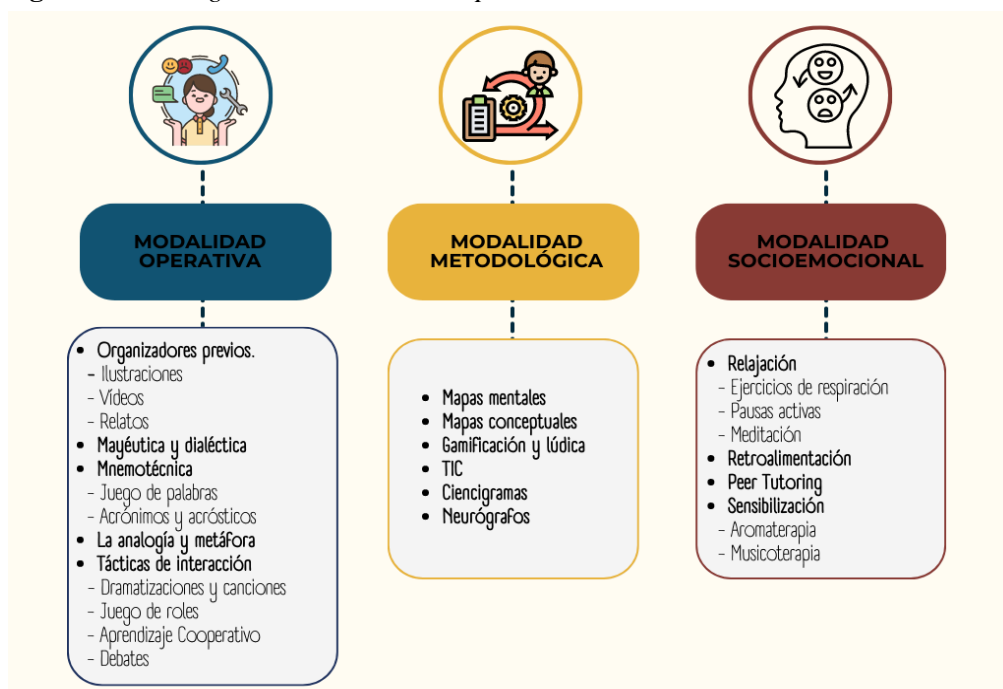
MODALIDAD OPERATIVA

- Organizadores previos.
  - Ilustraciones
  - Videos
  - Relatos
- Mayéutica y dialéctica
- Mnemotécnica
  - Juego de palabras
  - Acrónimos y acrósticos
- La analogía y metáfora
- Tácticas de interacción
  - Dramatizaciones y canciones
  - Juego de roles
  - Aprendizaje Cooperativo
  - Debates

MODALIDAD METODOLÓGICA

- Mapas mentales
- Mapas conceptuales
- Gamificación y lúdica
- TIC
- Ciencigramas
- Neurógrafos

MODALIDAD SOCIOEMOCIONAL

- Relajación
  - Ejercicios de respiración
  - Pausas activas
  - Meditación
- Retroalimentación
- Peer Tutoring
- Sensibilización
  - Aromaterapia
  - Musicoterapia